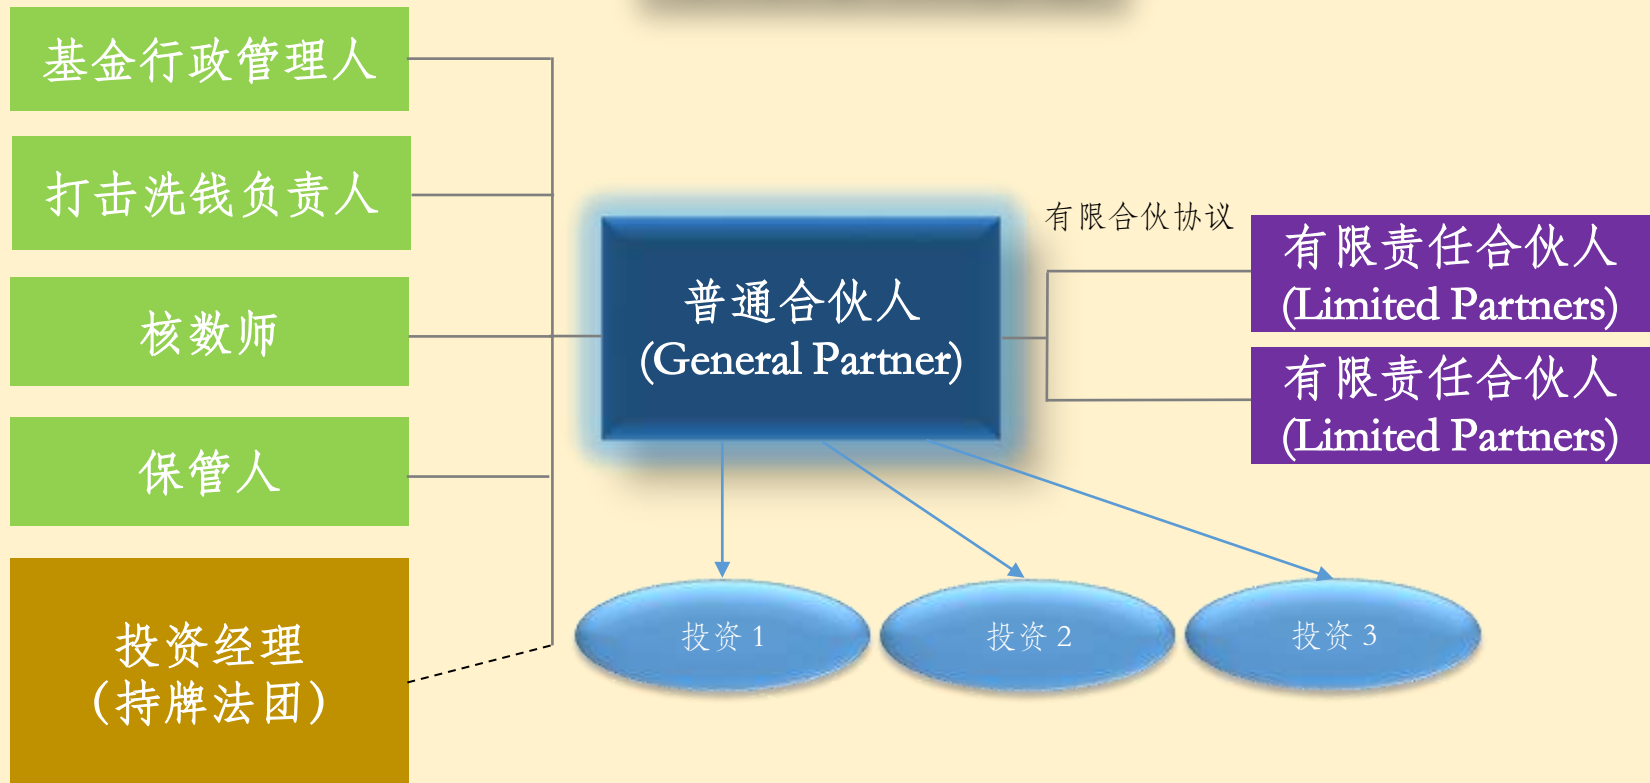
基金行政管理人

打击洗钱负责人

核数师

保管人

投资经理
(持牌法团)

普通合伙人
(General Partner)

有限合伙协议

有限责任合伙人
(Limited Partners)

有限责任合伙人
(Limited Partners)

投资 1

投资 2

投资 3